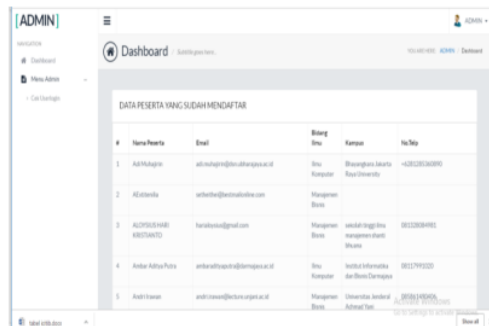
[ADMIN]

ADMIN

NAVIGATION

Dashboard

Menu Admin

Cek Userlogin

Dashboard Subtitle goes here...

YOU ARE HERE: ADMIN / Dashboard

DATA PESERTA YANG SUDAH MENDAFTAR

| # | Nama Peserta | Email | Bidang Ilmu | Kampus | No.Telp |
|---|---|---|---|---|---|
| 1 | Adi Mulyajrie | adi.mulyajrie@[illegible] | Ilmu Komputer | Bhayangkara Jakarta Raya University | +628128136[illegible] |
| 2 | Albibendia | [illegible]@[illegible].com | Manajemen Bisnis | | |
| 3 | ALOYSIUS HARI KRISTIANTO | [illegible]@gmail.com | Manajemen Bisnis | sekolah tinggi ilmu manajemen shanti bhuana | 08132808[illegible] |
| 4 | Ambar Aditya Putra | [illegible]@darmajaya.ac.id | Ilmu Komputer | Institut Informatika dan Bisnis Darmajaya | 08117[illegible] |
| 5 | Andri Irawan | andri.irawan@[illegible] | Manajemen Bisnis | Universitas Jenderal Achmad Yani | 0858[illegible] |

Activate Windows
Go to Settings to activate Windows.

tabel (8).docx

Show all